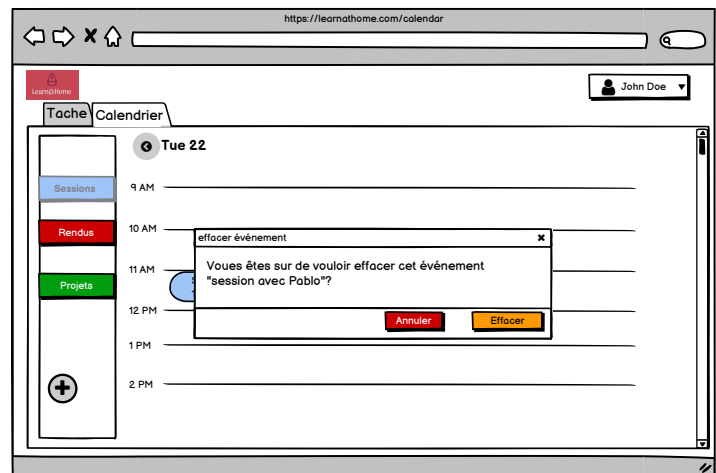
https://learnathome.com/calendar

Learn@Home

John Doe

Tache Calendrier

Tue 22

Sessions

Rendus

Projets

9 AM

10 AM

11 AM

12 PM

1 PM

2 PM

effacer événement

Voues êtes sur de vouloir effacer cet événement "session avec Pablo"?

Annuler Effacer